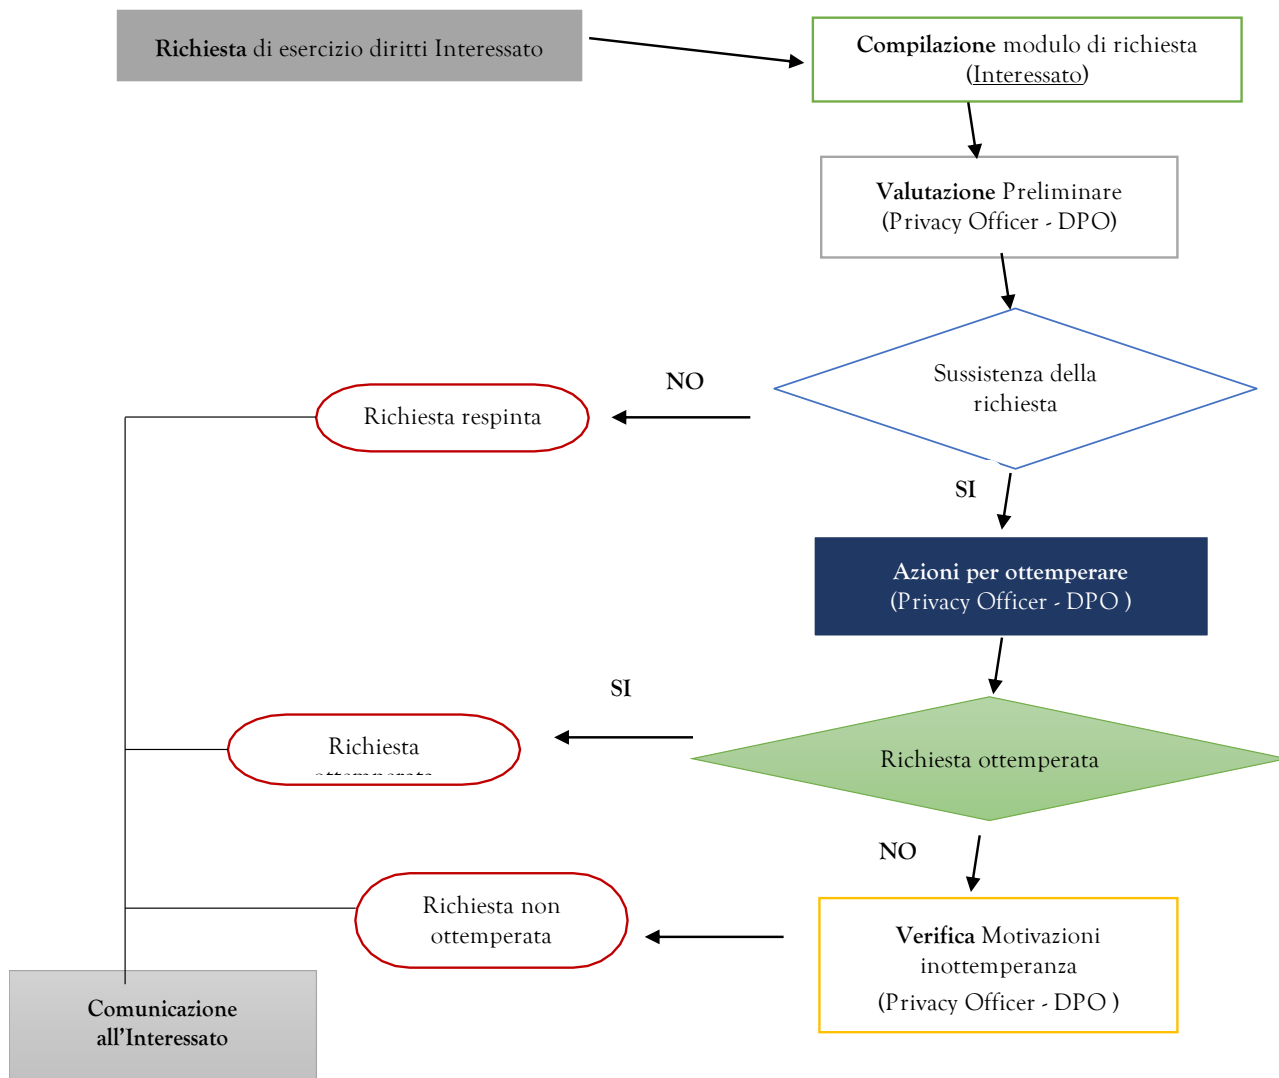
Richiesta di esercizio diritti Interessato

Compilazione modulo di richiesta (Interessato)

Valutazione Preliminare (Privacy Officer - DPO)

Sussistenza della richiesta

NO

Richiesta respinta

SI

Azioni per ottemperare (Privacy Officer - DPO )

SI

Richiesta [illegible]

Richiesta ottemperata

NO

Richiesta non ottemperata

Verifica Motivazioni inottemperanza (Privacy Officer - DPO )

Comunicazione all'Interessato